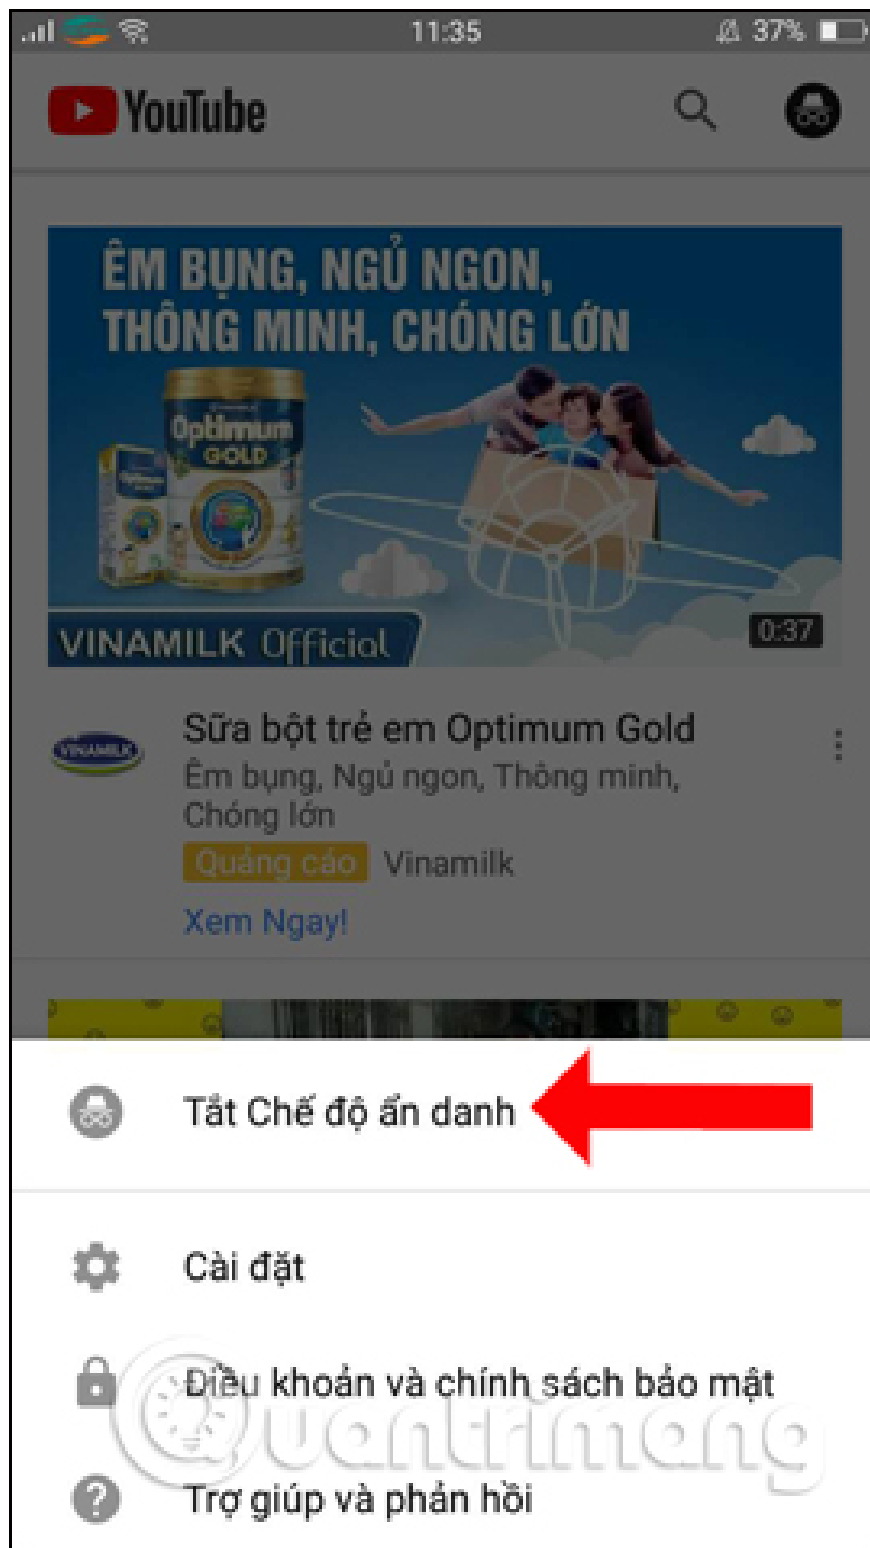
11:35
37%

YouTube

ÊM BỤNG, NGỦ NGON,
THÔNG MINH, CHÓNG LỚN

Optimum
GOLD

VINAMILK Official

0:37

VINAMILK

Sữa bột trẻ em Optimum Gold
Êm bụng, Ngủ ngon, Thông minh, Chóng lớn
Quảng cáo Vinamilk
Xem Ngay!

Tắt Chế độ ẩn danh

Cài đặt

Điều khoản và chính sách bảo mật

Trợ giúp và phản hồi

Quantrimang